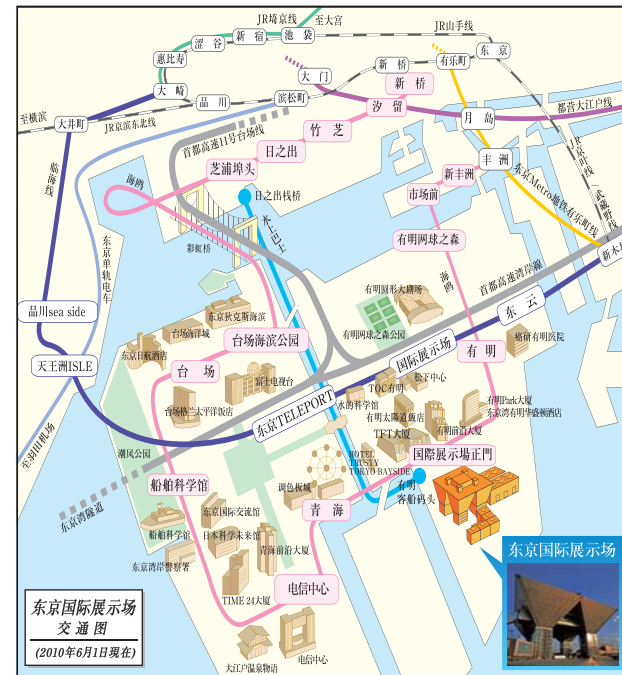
JR埼京线
至大宫
涩谷
新宿
池袋
JR山手线
惠比寿
东京
大崎
新桥
有乐町
大门
品川
滨松町
新桥
至横滨
大井町
JR京滨东北线
汐留
都营大江户线
月岛
首都高速11号台场线
竹芝
丰洲
临海线
日之出
JR京叶线
芝浦埠头
东京Metro地铁有乐町线
武藏野线
新丰洲
海鸥
日之出栈桥
新木场
水上巴士
市场前
彩虹桥
有明网球之森
首都高速湾岸线
东京单轨电车
有明网球之森公园
有明国际大体育馆
东云
品川sea side
东京狄克斯海滨
台场海滨公园
国际展示场
有明
台场洋城
癌研有明医院
天王洲ISLE
东京日航酒店
台场
富士电视台
TOC有明
松下中心
有明Park大厦
台场格兰太平洋饭店
东京TELEPORT
水的科学馆
东京有明华盛顿酒店
有明太阳酒店
有明前沿大厦
TFT大厦
潮风公园
HOTEL TRUSTY TOKYO BAYSIDE
国际展示场正门
调色板城
有明客船码头
船舶科学馆
东京临海道
东京国际交流馆
青海
船舶科学馆
日本科学未来馆
青海前沿大厦
东京湾岸警察署
东京国际展示场
电信中心
TIME 24大厦
东京国际展示场
交通图
(2010年6月1日现在)
大江户温泉物语
电信中心